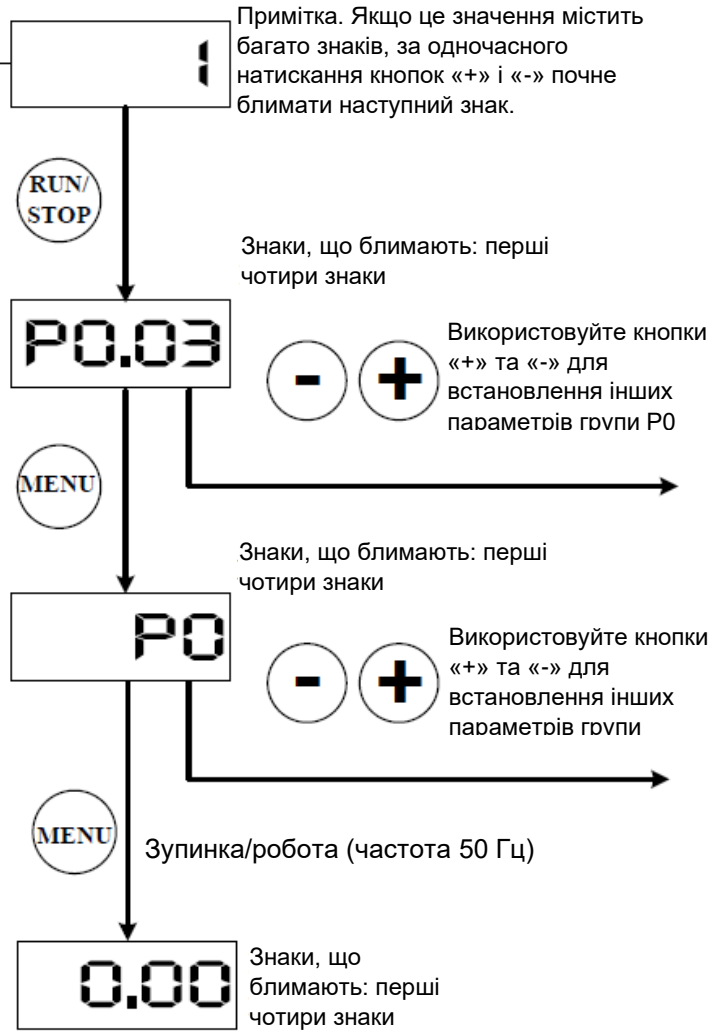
1

Примітка. Якщо це значення містить багато знаків, за одночасного натискання кнопок «+» і «-» почне блимати наступний знак.

RUN/STOP

Знаки, що блимають: перші чотири знаки

P0.03

-

+

Використовуйте кнопки «+» та «-» для встановлення інших параметрів групи P0

MENU

Знаки, що блимають: перші чотири знаки

P0

-

+

Використовуйте кнопки «+» та «-» для встановлення інших параметрів групи

MENU

Зупинка/робота (частота 50 Гц)

0.00

Знаки, що блимають: перші чотири знаки